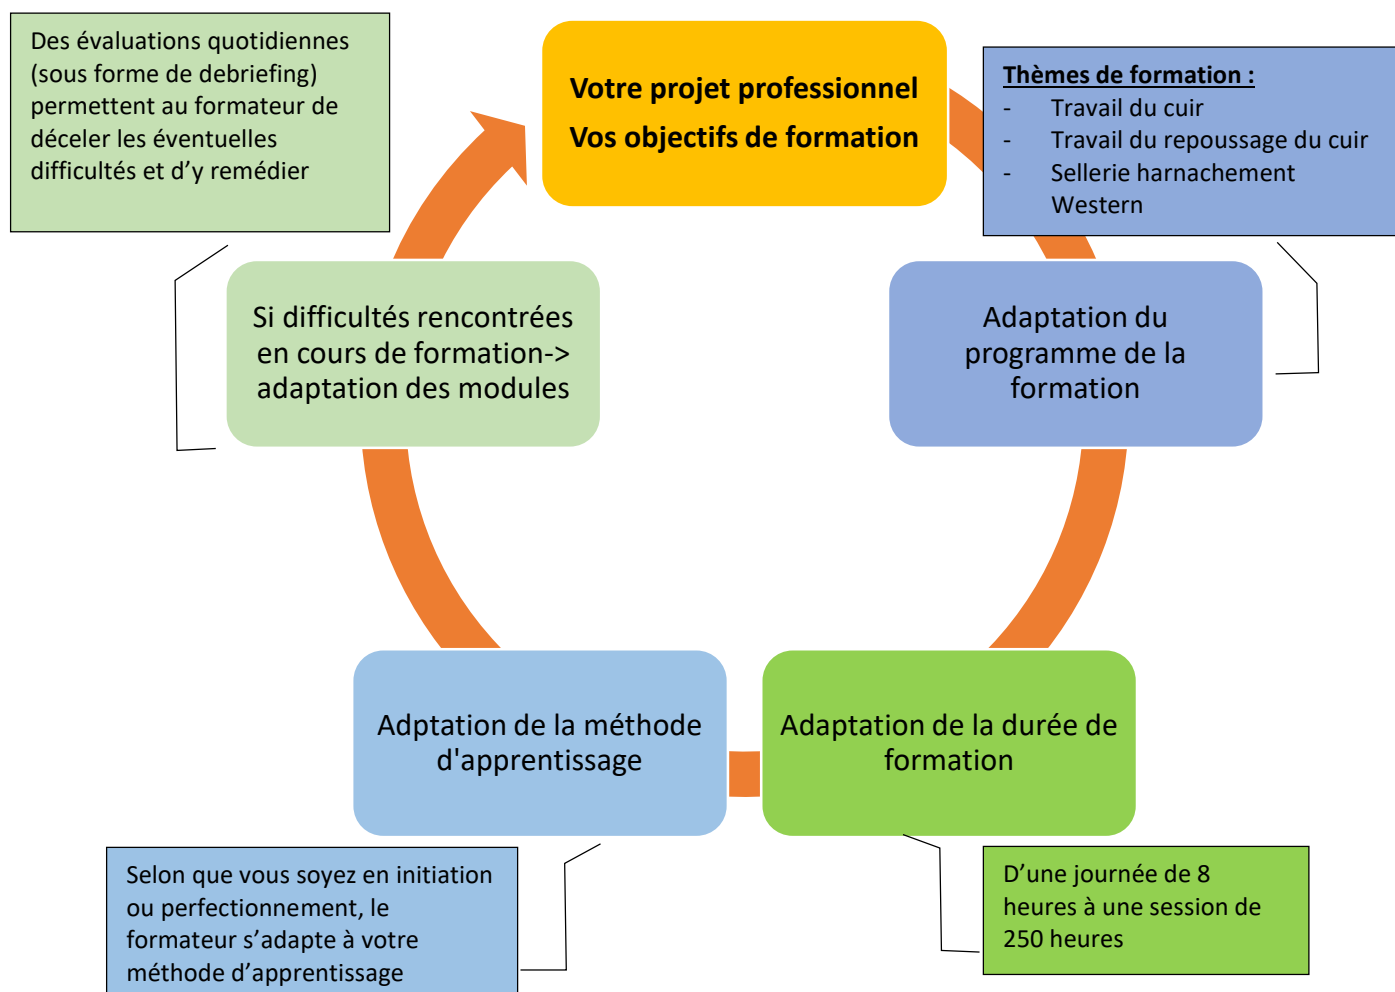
Des évaluations quotidiennes (sous forme de debriefing) permettent au formateur de déceler les éventuelles difficultés et d'y remédier

Votre projet professionnel
Vos objectifs de formation

Thèmes de formation :
- Travail du cuir
- Travail du repoussage du cuir
- Sellerie harnachement Western

Si difficultés rencontrées en cours de formation-> adaptation des modules

Adaptation du programme de la formation

Adptation de la méthode d'apprentissage

Adaptation de la durée de formation

Selon que vous soyez en initiation ou perfectionnement, le formateur s'adapte à votre méthode d'apprentissage

D'une journée de 8 heures à une session de 250 heures